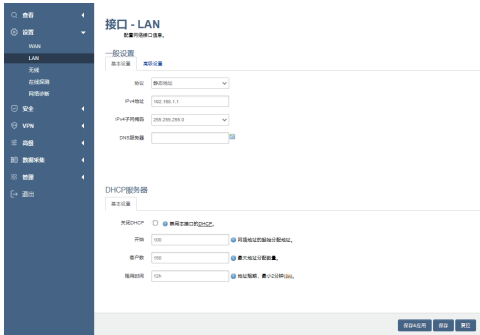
查看
设置
WAN
LAN
无线
在线探测
网络诊断
安全
VPN
高级
数据采集
管理
退出

接口 - LAN
配置网络接口信息。

一般设置
基本设置
高级设置

协议
静态地址
IPv4地址
192.168.1.1
IPv4子网掩码
255.255.255.0
DNS服务器

DHCP服务器
基本设置

关闭DHCP
禁用本接口的DHCP。
开始
100
网络地址的起始分配地址。
客户数
150
最大地址分配数量。
租用时间
12h
地址租期，最小2分钟(2m)。

保存&应用
保存
复位